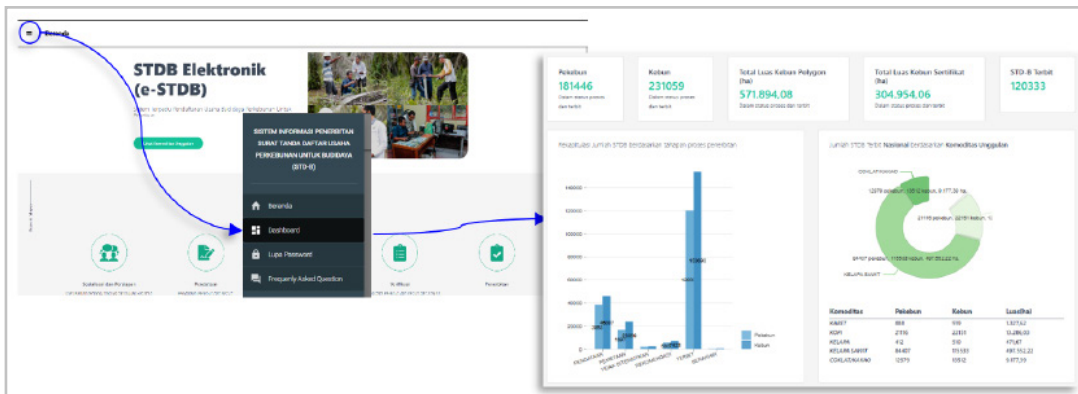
Beranda

STDB Elektronik (e-STDB)

Sistem Informasi Pendaftaran Usaha Budidaya Perkebunan Untuk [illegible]

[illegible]

SISTEM INFORMASI PENERBITAN SURAT TANDA DAFTAR USAHA PERKEBUNAN UNTUK BUDIDAYA (STDB)

Beranda

Dashboard

Lupa Password

Frequently Asked Question

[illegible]

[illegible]

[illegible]

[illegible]

Pekebun
181446
Dalam status proses dan terbit

Kebun
231059
Dalam status proses dan terbit

Total Luas Kebun Polygon (ha)
571.894,08
Dalam status proses dan terbit

Total Luas Kebun Sertifikat (ha)
304.954,06
Dalam status proses dan terbit

STD-B Terbit
120333

Rekapitulasi Jumlah STDB Berdasarkan Tahapan proses penerbitan

140000
120000
100000
80000
60000
40000
20000

PENDATAAN
PEMETAAN
VERIFIKASI
PENERBITAN
TERBIT
DITOLAK

Pekebun
Kebun

Jumlah STDB Terbit Nasional Berdasarkan Komoditas Unggulan

COKLAT/KAKAO
12579 pekebun, 10512 kebun, 9.077,39 ha
21116 pekebun, 22311 kebun, 13.286 ha
84407 pekebun, 111593 kebun, 491.162,22 ha
KELAPA SAWIT

| Komoditas | Pekebun | Kebun | Luas(ha) |
|---|---|---|---|
| KARET | 868 | 919 | 1.327,62 |
| KOPI | 21116 | 22311 | 13.286,00 |
| KELAPA | 412 | 510 | 479,67 |
| KELAPA SAWIT | 84407 | 111593 | 491.162,22 |
| COKLAT/KAKAO | 12579 | 10512 | 9.077,39 |